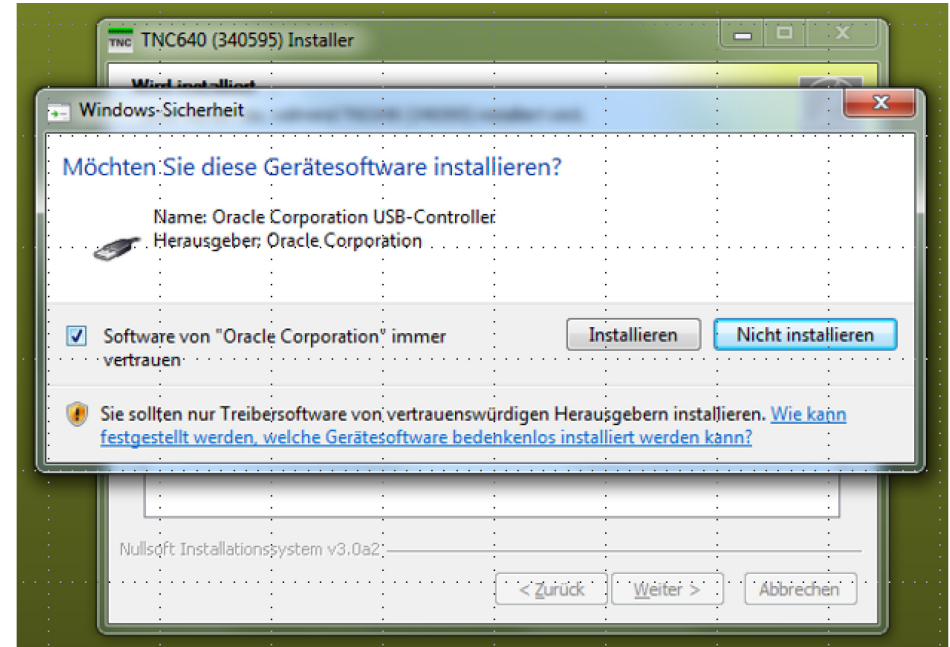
TNC TNC640 (340595) Installer

Wird installiert

Windows-Sicherheit

Möchten Sie diese Gerätesoftware installieren?

Name: Oracle Corporation USB-Controller
Herausgeber: Oracle Corporation

Software von "Oracle Corporation" immer vertrauen

Installieren

Nicht installieren

Sie sollten nur Treibersoftware von vertrauenswürdigen Herausgebern installieren. Wie kann festgestellt werden, welche Gerätesoftware bedenkenlos installiert werden kann?

Nullsoft Installationssystem v3.0a2

< Zurück

Weiter >

Abbrechen